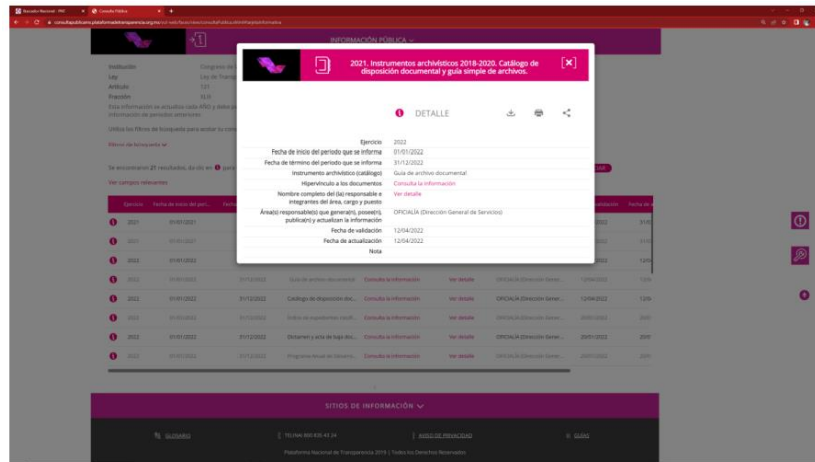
INFORMACIÓN PÚBLICA

Institución: Congreso de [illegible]
Ley: Ley de Transp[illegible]
Artículo: 121
Fracción: XLIX
Esta información se actualiza cada AÑO y debe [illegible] información de periodos anteriores.

Utiliza los filtros de búsqueda para acotar tu con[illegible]

Ver campos relevantes

2021. Instrumentos archivísticos 2018-2020. Catálogo de disposición documental y guía simple de archivos.

DETALLE

| | |
|---|---|
| Ejercicio | 2022 |
| Fecha de inicio del periodo que se informa | 01/01/2022 |
| Fecha de término del periodo que se informa | 31/12/2022 |
| Instrumento archivístico (catálogo) | Guía de archivo documental |
| Hipervínculo a los documentos | Consulta la información |
| Nombre completo del (la) responsable e integrantes del área, cargo y puesto | Ver detalle |
| Área(s) responsable(s) que genera(n), posee(n), publica(n) y actualizan la información | OFICIALÍA (Dirección General de Servicios) |
| Fecha de validación | 12/04/2022 |
| Fecha de actualización | 12/04/2022 |
| Nota | |

| Ejercicio | Fecha de inicio del peri... | Fecha de término... | Instrumento... | Hipervínculo... | Nombre... | Área(s)... | Fecha de validación | Fecha de... |
|---|---|---|---|---|---|---|---|---|
| 2021 | 01/01/2021 | | | | | | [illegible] | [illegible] |
| 2021 | 01/01/2021 | | | | | | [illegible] | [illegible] |
| 2022 | 01/01/2022 | | | | | | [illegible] | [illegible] |
| 2022 | 01/01/2022 | 31/12/2022 | Guía de archivo documental | Consulta la información | Ver detalle | OFICIALÍA (Dirección Gener... | 12/04/2022 | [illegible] |
| 2022 | 01/01/2022 | 31/12/2022 | Catálogo de disposición doc... | Consulta la información | Ver detalle | OFICIALÍA (Dirección Gener... | 12/04/2022 | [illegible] |
| 2022 | 01/01/2022 | 31/12/2022 | Índice de expedientes clasifi... | Consulta la información | Ver detalle | OFICIALÍA (Dirección Gener... | 20/01/2022 | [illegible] |
| 2022 | 01/01/2022 | 31/12/2022 | Dictamen y acta de baja doc... | Consulta la información | Ver detalle | OFICIALÍA (Dirección Gener... | 20/01/2022 | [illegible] |
| 2022 | 01/01/2022 | 31/12/2022 | Programa Anual de Desarro... | Consulta la información | Ver detalle | OFICIALÍA (Dirección Gener... | 20/01/2022 | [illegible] |

SITIOS DE INFORMACIÓN

GLOSARIO | TELMAI 800 835 43 24 | AVISO DE PRIVACIDAD | GUÍAS

Plataforma Nacional de Transparencia 2019 | Todos los Derechos Reservados